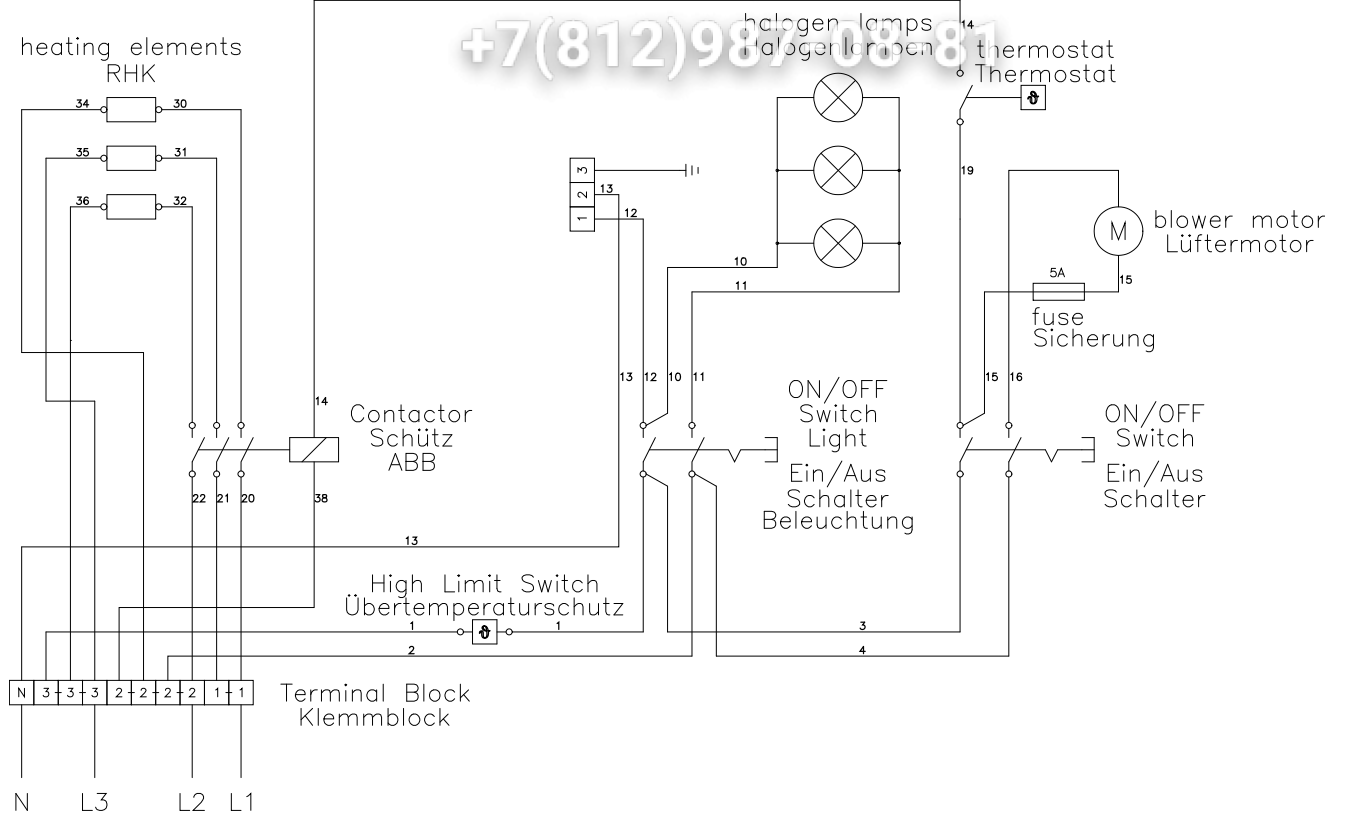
heating elements
RHK

34 30
35 31
36 32

+7(812)987-08-81

halogen lamps
Halogenlampen

14
thermostat
Thermostat

3
2
1
13
12

19

blower motor
Lüftermotor

10
11

5A
15
fuse
Sicherung

14
Contactor
Schütz
ABB

13 12 10 11
ON/OFF
Switch
Light
Ein/Aus
Schalter
Beleuchtung

15 16
ON/OFF
Switch
Ein/Aus
Schalter

22 21 20
38

13

High Limit Switch
Übertemperaturschutz
1 1
2
3
4

N 3 3 3 2 2 2 2 1 1
Terminal Block
Klemmblock

N L3 L2 L1